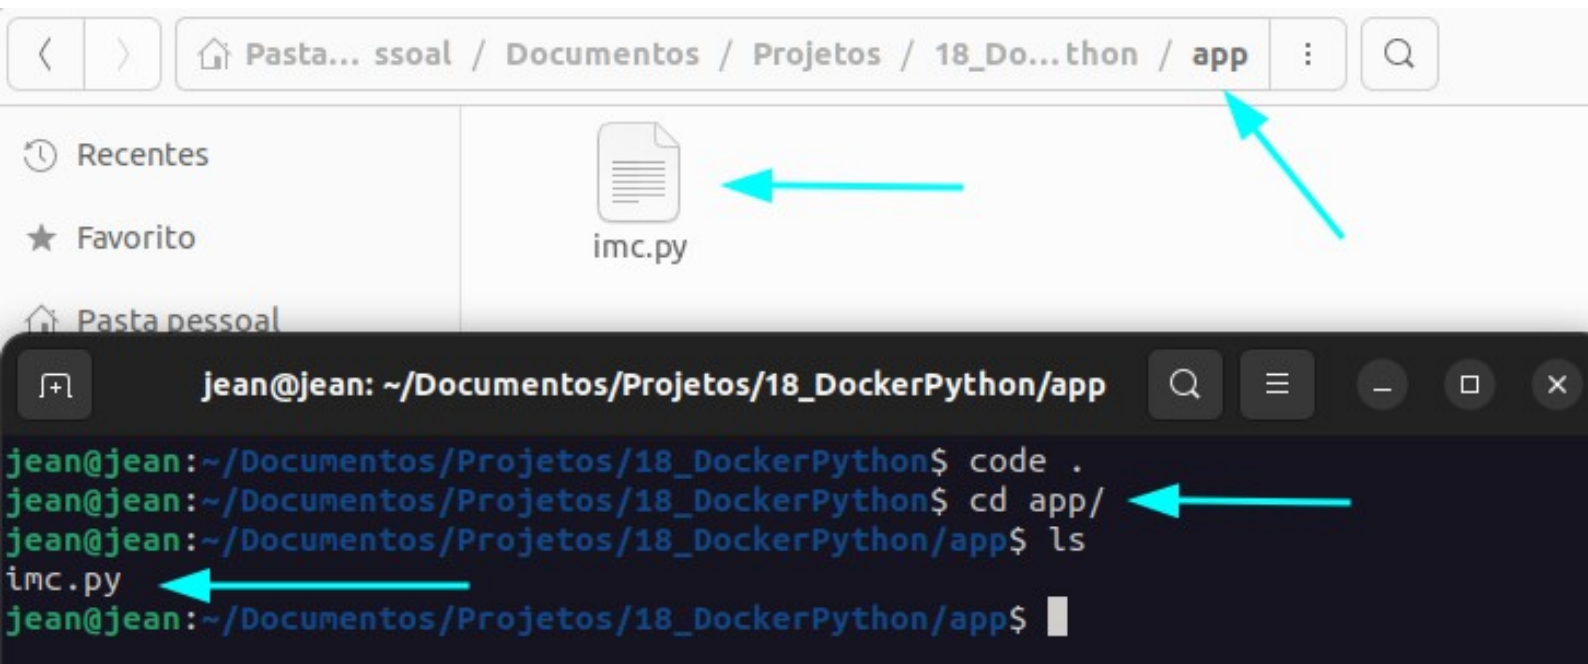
Pasta... ssoal / Documentos / Projetos / 18_Do...thon / app

Recentes

Favorito

Pasta pessoal

imc.py

jean@jean: ~/Documentos/Projetos/18_DockerPython/app

jean@jean:~/Documentos/Projetos/18_DockerPython$ code .
jean@jean:~/Documentos/Projetos/18_DockerPython$ cd app/
jean@jean:~/Documentos/Projetos/18_DockerPython/app$ ls
imc.py
jean@jean:~/Documentos/Projetos/18_DockerPython/app$